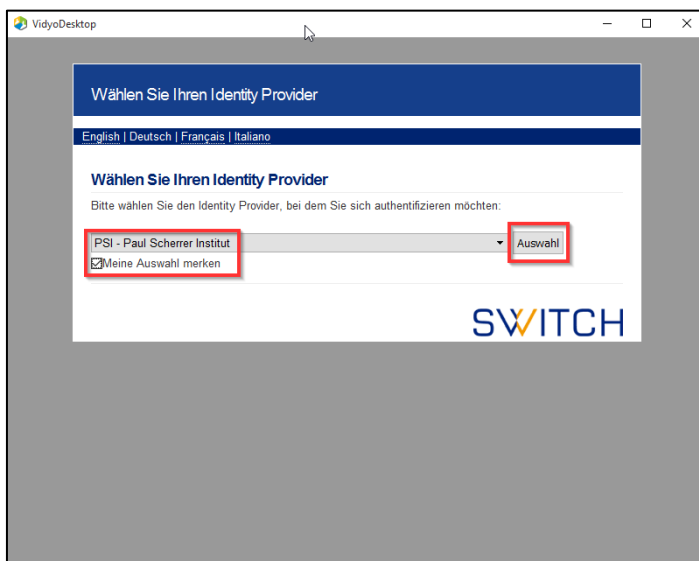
VidyoDesktop

Wählen Sie Ihren Identity Provider

English | Deutsch | Français | Italiano

Wählen Sie Ihren Identity Provider

Bitte wählen Sie den Identity Provider, bei dem Sie sich authentifizieren möchten:

PSI - Paul Scherrer Institut

Auswahl

Meine Auswahl merken

SWITCH